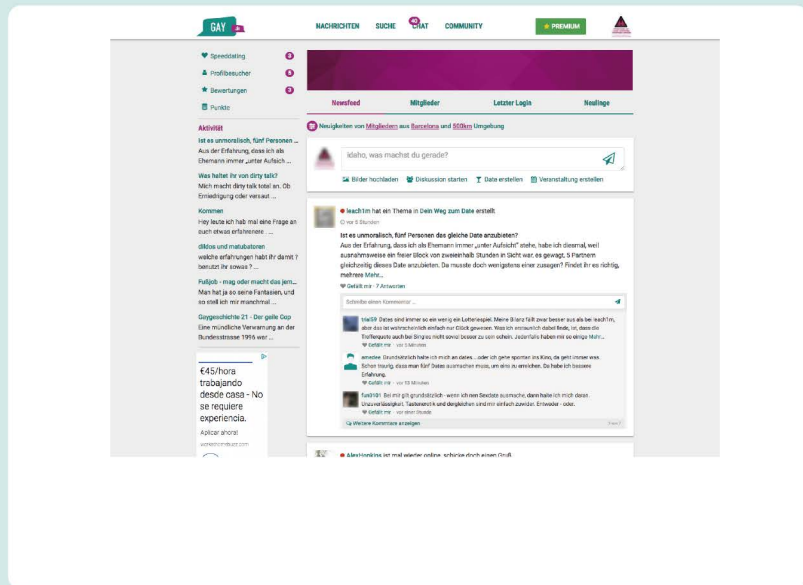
GAY

NACHRICHTEN SUCHE 40 CHAT COMMUNITY

PREMIUM

Speeddating 0
Profilbesucher 0
Bewertungen 0
Punkte

Aktivität

Ist es unmoralisch, fünf Personen ...
Aus der Erfahrung, dass ich als Ehemann immer „unter Aufsich ...

Was haltet ihr von dirty talk?
Mich macht dirty talk total an. Ob Erniedrigung oder versaut ...

Kommen
Hey leute ich hab mal eine Frage an euch etwas erfahrenere ...

dildos und matubatoren
welche erfahrungen habt ihr damit ? benutzt ihr sowas ? ...

Fulljob - mag oder macht das jem...
Man hat ja so seine Fantasien, und so stell ich mir manchmal ...

Gaygeschichte 21 - Der geile Cop
Eine mündliche Verwarnung an der Bundesstrasse 1916 war ...

€45/hora trabajando desde casa - No se requiere experiencia.
Aplicar ahora!

Newsfeed Mitglieder Letzter Login Neulinge

Neuigkeiten von Mitgliedern aus Barcelona und 500km Umgebung

Idaho, was machst du gerade?

Bilder hochladen Diskussion starten Date erstellen Veranstaltung erstellen

leach1m hat ein Thema in Dein Weg zum Date erstellt
vor 5 Stunden

Ist es unmoralisch, fünf Personen das gleiche Date anzubieten?
Aus der Erfahrung, dass ich als Ehemann immer „unter Aufsicht" stehe, habe ich diesmal, weil ausnahmsweise ein freier Block von zweieinhalb Stunden in Sicht war, es gewagt, 5 Partnern gleichzeitig dieses Date anzubieten. Da musste doch wenigstens einer zusagen? Findet ihr es richtig, meintest Mehr...

Gefällt mir · 7 Antworten

Schreibe einen Kommentar ...

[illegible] Dates sind immer so ein wenig ein Lotteriespiel. Meine Bilanz fällt zwar besser aus als bei leach1m, aber das ist wahrscheinlich einfach nur Glück gewesen. Was ich erstaunlich dabei finde, ist, dass die Treffenquote auch bei Singles nicht sonst besser zu sein scheint. Jedenfalls haben mir so einige Mehr...
Gefällt mir · vor 5 Minuten

amedee Grundsätzlich habe ich nicht an dates ... oder ich gehe spontan ins Kino, da geht immer was. Schon traurig, dass man fünf Dates ausmachen muss, um eins zu erreichen. Da habe ich bessere Erfahrung.
Gefällt mir · vor 13 Minuten

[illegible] Bei mir gilt grundsätzlich - wenn ich ein Sexdate ausmache, dann halte ich mich daran. Unzuverlässigkeit, Taschenspiel und dergleichen sind mir einfach zuwider. Entweder - oder.
Gefällt mir · vor einer Stunde

Weitere Kommentare anzeigen

AlexHopkins ist mal wieder online, schicke doch einen Gruß